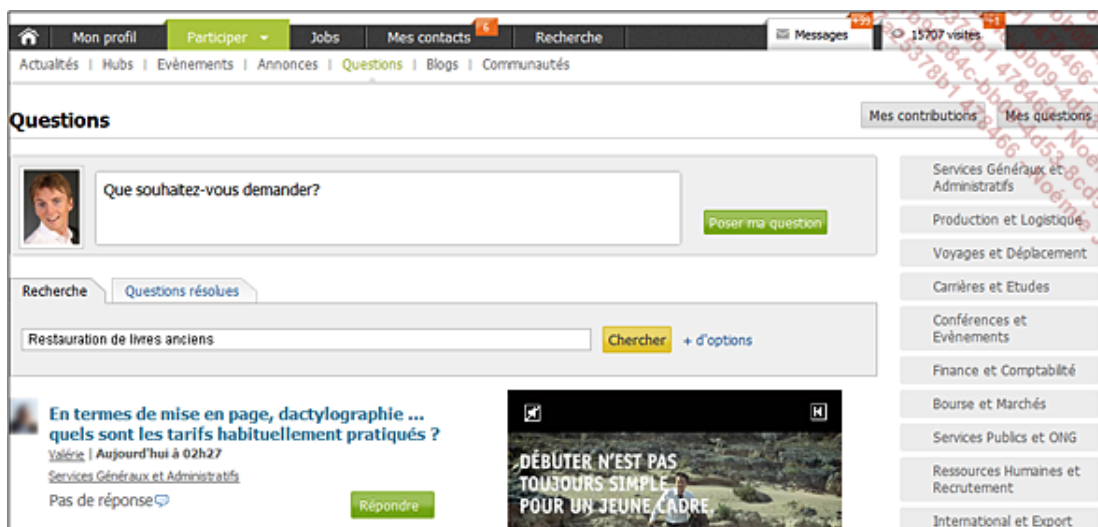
Mon profil | Participer | Jobs | Mes contacts 6 | Recherche | Messages +99 | 15707 visites +1

Actualités | Hubs | Evènements | Annonces | Questions | Blogs | Communautés

Questions

Mes contributions | Mes questions

Que souhaitez-vous demander?

Poser ma question

Recherche | Questions résolues

Restauration de livres anciens

Chercher

+ d'options

En termes de mise en page, dactylographie ... quels sont les tarifs habituellement pratiqués ?

Valérie | Aujourd'hui à 02h27

Services Généraux et Administratifs

Pas de réponse

Répondre

DÉBUTER N'EST PAS TOUJOURS SIMPLE POUR UN JEUNE CADRE.

Services Généraux et Administratifs

Production et Logistique

Voyages et Déplacement

Carrières et Etudes

Conférences et Evènements

Finance et Comptabilité

Bourse et Marchés

Services Publics et ONG

Ressources Humaines et Recrutement

International et Export

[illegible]